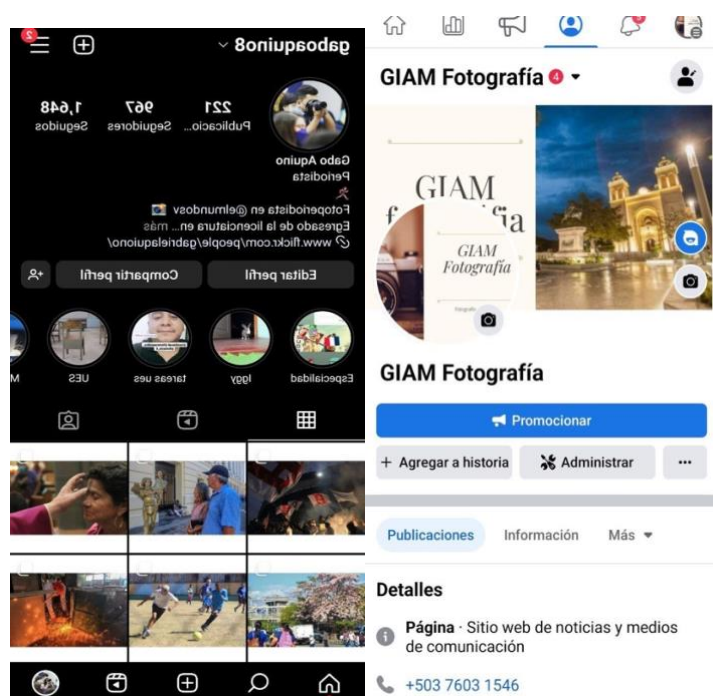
gaboaquino8
2

221 Publicacio...
967 Seguidores
1,648 Seguidos

Gabo Aquino
Periodista
Fotoperiodista en @elmundosv
Egresado de la licenciatura en... más
www.flickr.com/people/gabrielaquino/

Editar perfil
Compartir perfil

Especialidad
Iggy
tareas ues
UES
M

GIAM Fotografía 4

GIAM
f a
GIAM Fotografía

GIAM Fotografía

Promocionar
+ Agregar a historia
Administrar
...

Publicaciones
Información
Más

Detalles
Página · Sitio web de noticias y medios de comunicación
+503 7603 1546